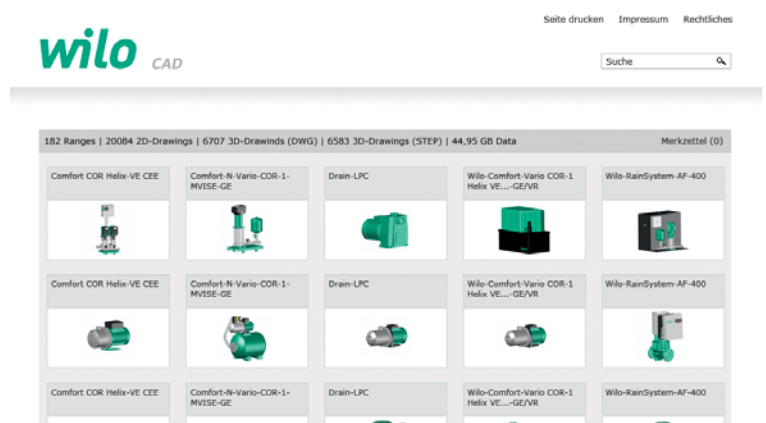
Seite drucken Impressum Rechtliches

wilo CAD

Suche

182 Ranges | 20084 2D-Drawings | 6707 3D-Drawinds (DWG) | 6583 3D-Drawings (STEP) | 44,95 GB Data

Merkzettel (0)

Comfort COR Helix-VE CEE

Comfort-N-Vario-COR-1-MVISE-GE

Drain-LPC

Wilo-Comfort-Vario COR-1 Helix VE....-GE/VR

Wilo-RainSystem-AF-400

Comfort COR Helix-VE CEE

Comfort-N-Vario-COR-1-MVISE-GE

Drain-LPC

Wilo-Comfort-Vario COR-1 Helix VE....-GE/VR

Wilo-RainSystem-AF-400

Comfort COR Helix-VE CEE

Comfort-N-Vario-COR-1-MVISE-GE

Drain-LPC

Wilo-Comfort-Vario COR-1 Helix VE....-GE/VR

Wilo-RainSystem-AF-400